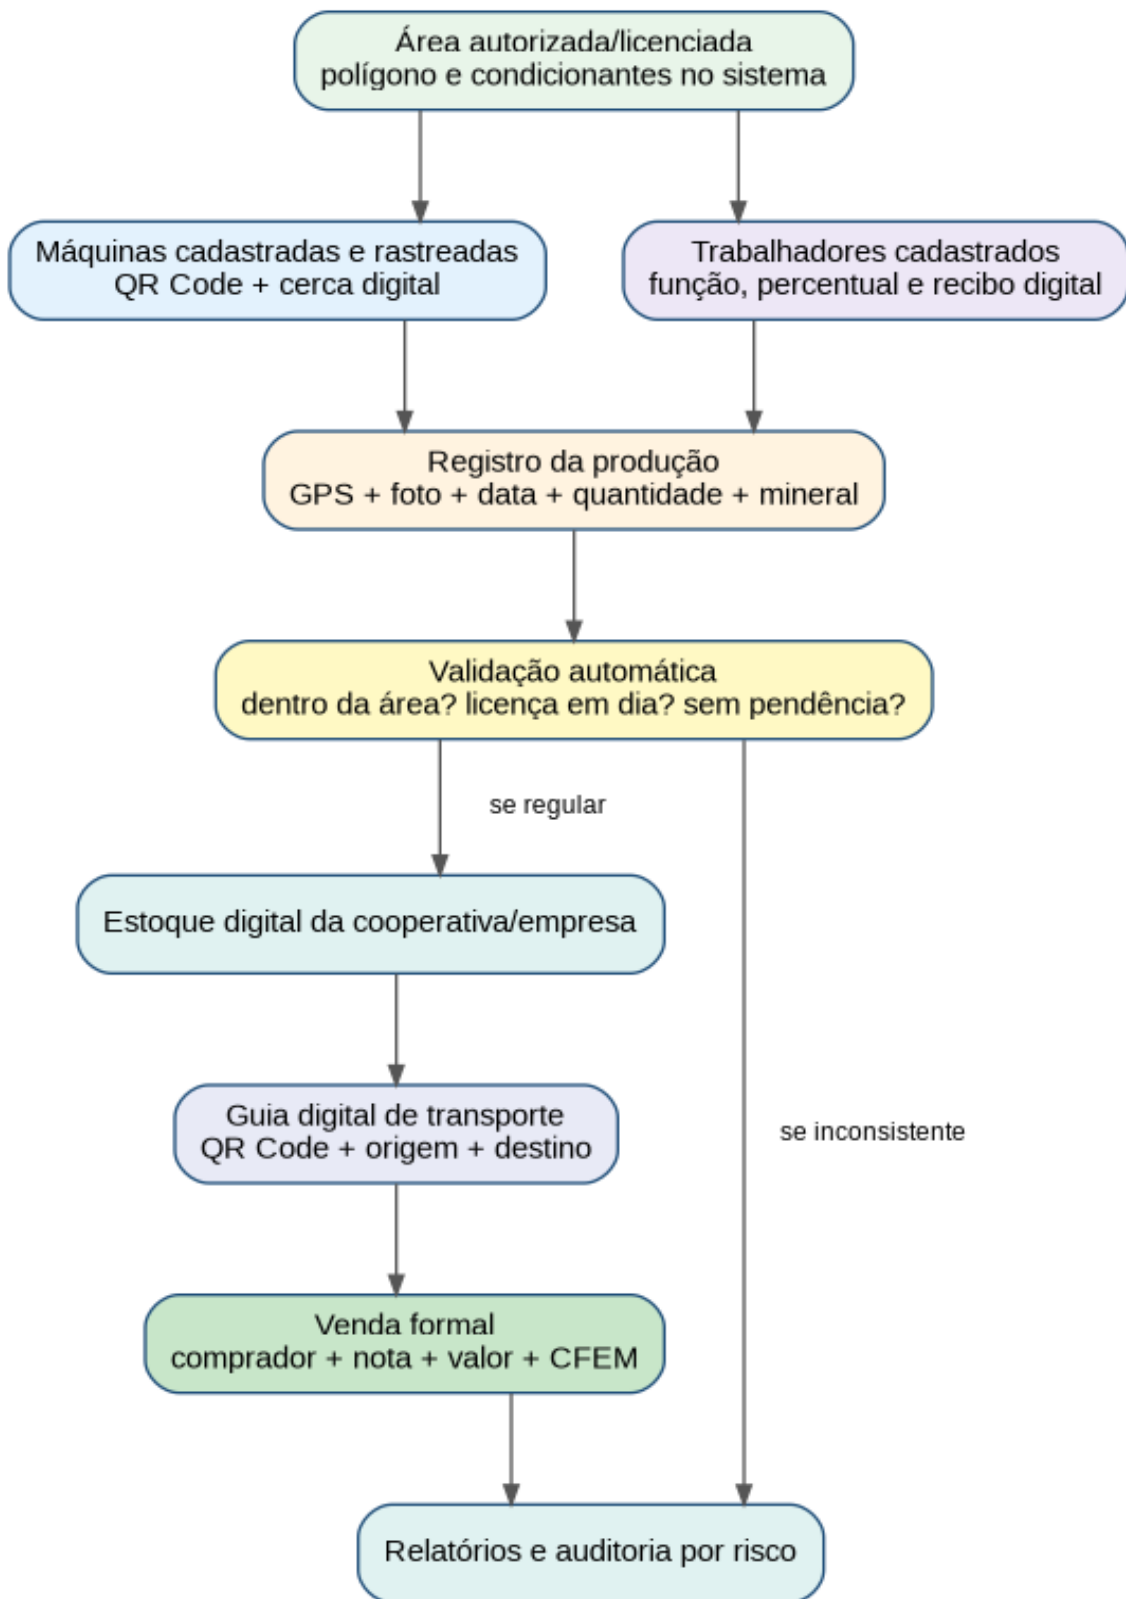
Área autorizada/licenciada
polígono e condicionantes no sistema

Máquinas cadastradas e rastreadas
QR Code + cerca digital

Trabalhadores cadastrados
função, percentual e recibo digital

Registro da produção
GPS + foto + data + quantidade + mineral

Validação automática
dentro da área? licença em dia? sem pendência?

se regular

Estoque digital da cooperativa/empresa

Guia digital de transporte
QR Code + origem + destino

se inconsistente

Venda formal
comprador + nota + valor + CFEM

Relatórios e auditoria por risco